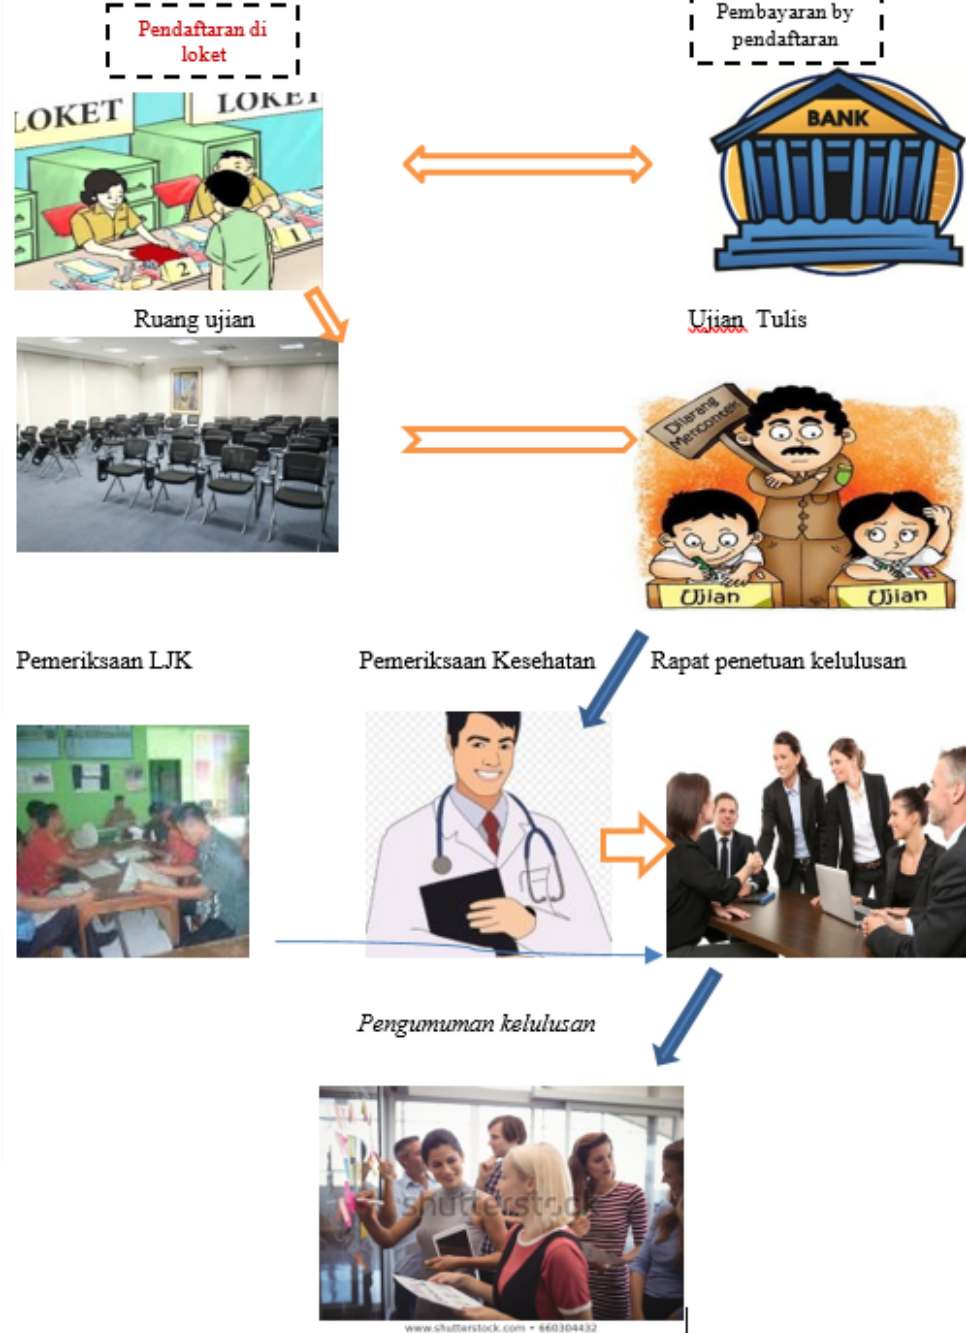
Pendaftaran di loket

Pembayaran by pendaftaran

LOKET

LOKET

BANK

Ruang ujian

Ujian Tulis

Dilarang Mencontek

Ujian

Ujian

Pemeriksaan LJK

Pemeriksaan Kesehatan

Rapat penetuan kelulusan

Pengumuman kelulusan

shutterstock

www.shutterstock.com • 660304432